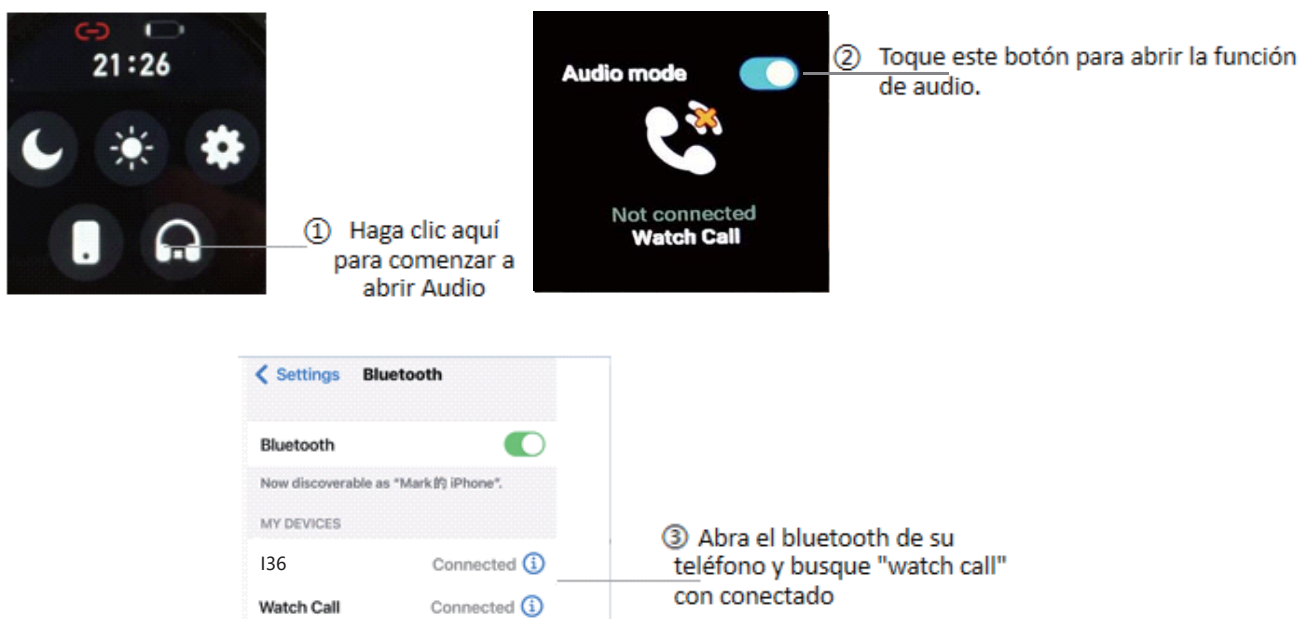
21:26

① Haga clic aquí para comenzar a abrir Audio

Audio mode

Not connected
Watch Call

② Toque este botón para abrir la función de audio.

< Settings Bluetooth

Bluetooth

Now discoverable as "Mark的 iPhone".

MY DEVICES

I36 Connected ⓘ

Watch Call Connected ⓘ

③ Abra el bluetooth de su teléfono y busque "watch call" con conectado